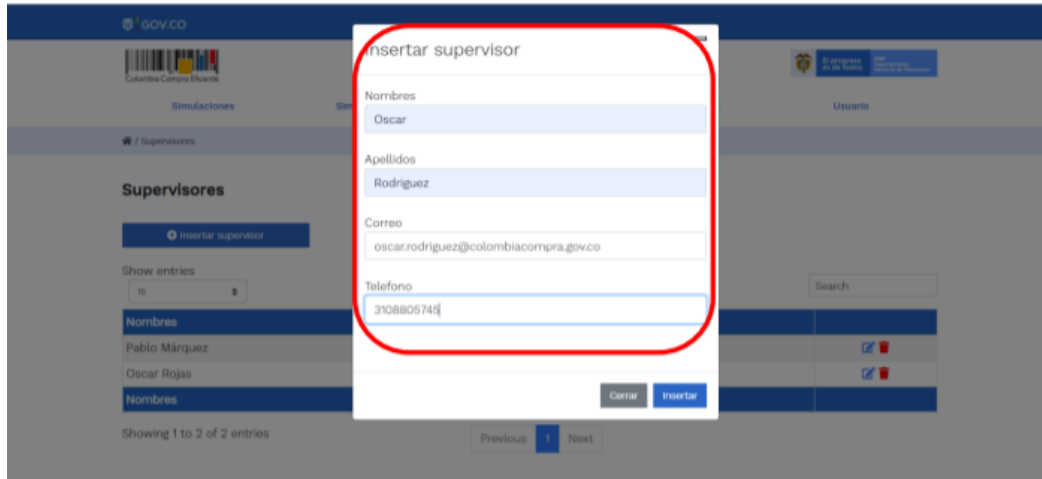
GOV.CO

Colombia Compra Eficiente

El progreso es de todos

Simulaciones

Sim

Usuario

/ Supervisores

Supervisores

Insertar supervisor

Show entries

15

Search

| Nombres | |
|---|---|
| Pablo Márquez | |
| Oscar Rojas | |
| Nombres | |

Showing 1 to 2 of 2 entries

Previous 1 Next

Insertar supervisor

Nombres

Oscar

Apellidos

Rodriguez

Correo

oscar.rodriguez@colombiacompra.gov.co

Telefono

3108805745

Cerrar

Insertar